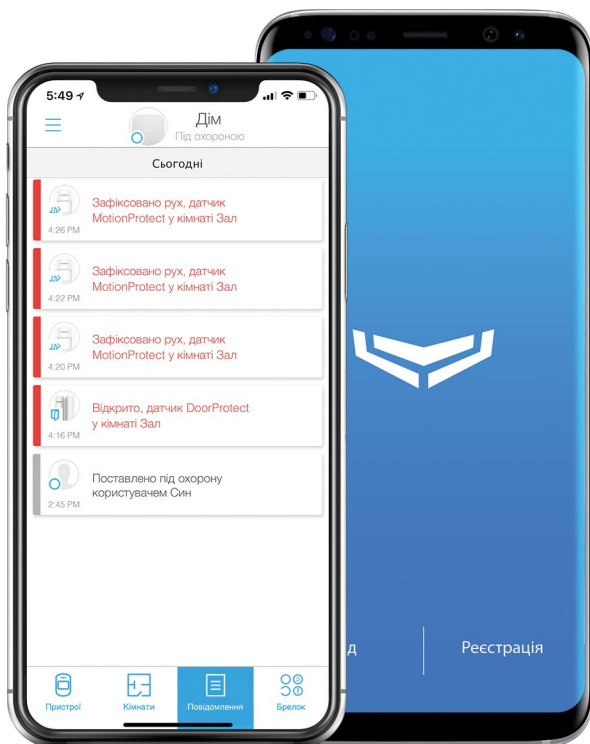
5:49

Дім
Під охороною

Сьогодні

Зафіксовано рух, датчик MotionProtect у кімнаті Зал
4:26 PM

Зафіксовано рух, датчик MotionProtect у кімнаті Зал
4:22 PM

Зафіксовано рух, датчик MotionProtect у кімнаті Зал
4:20 PM

Відкрито, датчик DoorProtect у кімнаті Зал
4:16 PM

Поставлено під охорону користувачем Син
2:45 PM

Пристрої
Кімнати
Повідомлення
Брелок

д
Реєстрація